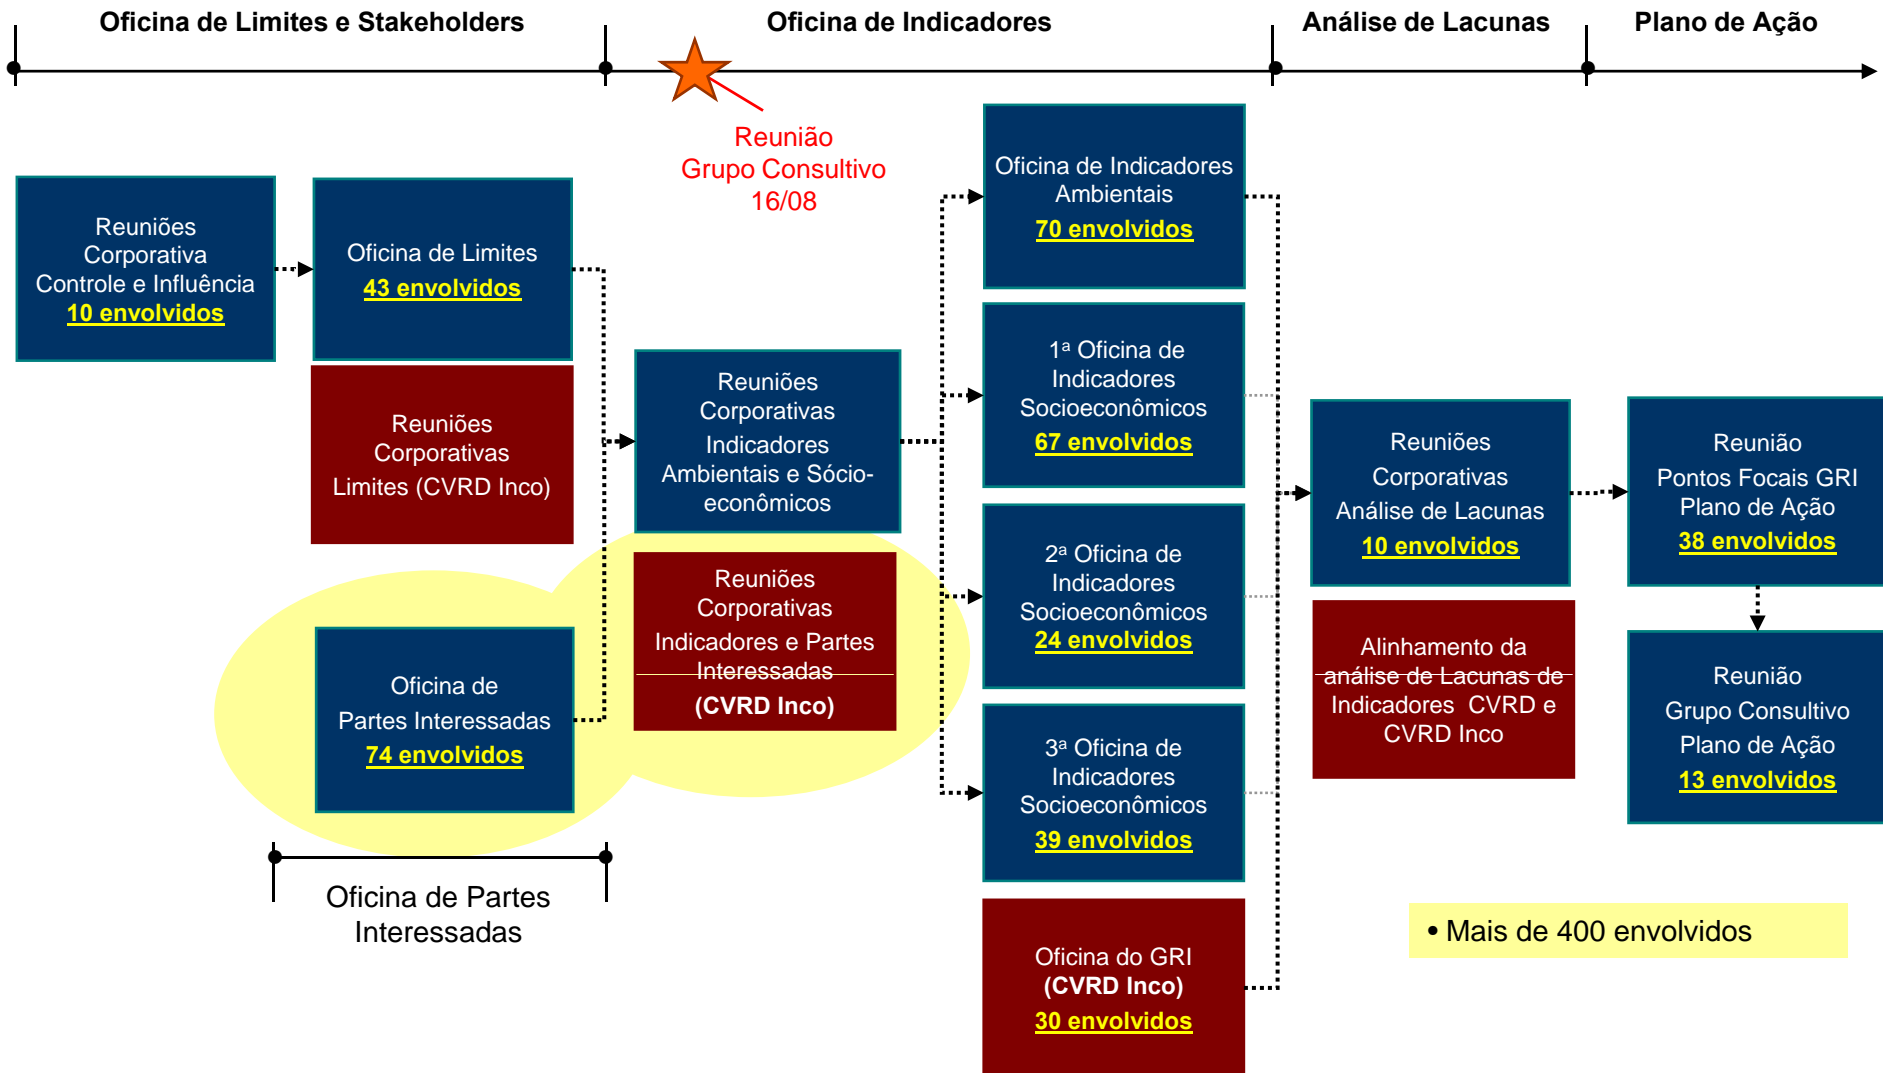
Oficina de Limites e Stakeholders

Oficina de Indicadores

Análise de Lacunas

Plano de Ação

Reunião Grupo Consultivo 16/08

Reuniões Corporativa Controle e Influência 10 envolvidos

Oficina de Limites 43 envolvidos

Reuniões Corporativas Limites (CVRD Inco)

Oficina de Partes Interessadas 74 envolvidos

Reuniões Corporativas Indicadores Ambientais e Sócio-econômicos

Reuniões Corporativas Indicadores e Partes Interessadas (CVRD Inco)

Oficina de Partes Interessadas

Oficina de Indicadores Ambientais 70 envolvidos

1ª Oficina de Indicadores Socioeconômicos 67 envolvidos

2ª Oficina de Indicadores Socioeconômicos 24 envolvidos

3ª Oficina de Indicadores Socioeconômicos 39 envolvidos

Oficina do GRI (CVRD Inco) 30 envolvidos

Reuniões Corporativas Análise de Lacunas 10 envolvidos

Alinhamento da análise de Lacunas de Indicadores CVRD e CVRD Inco

Reunião Pontos Focais GRI Plano de Ação 38 envolvidos

Reunião Grupo Consultivo Plano de Ação 13 envolvidos

• Mais de 400 envolvidos